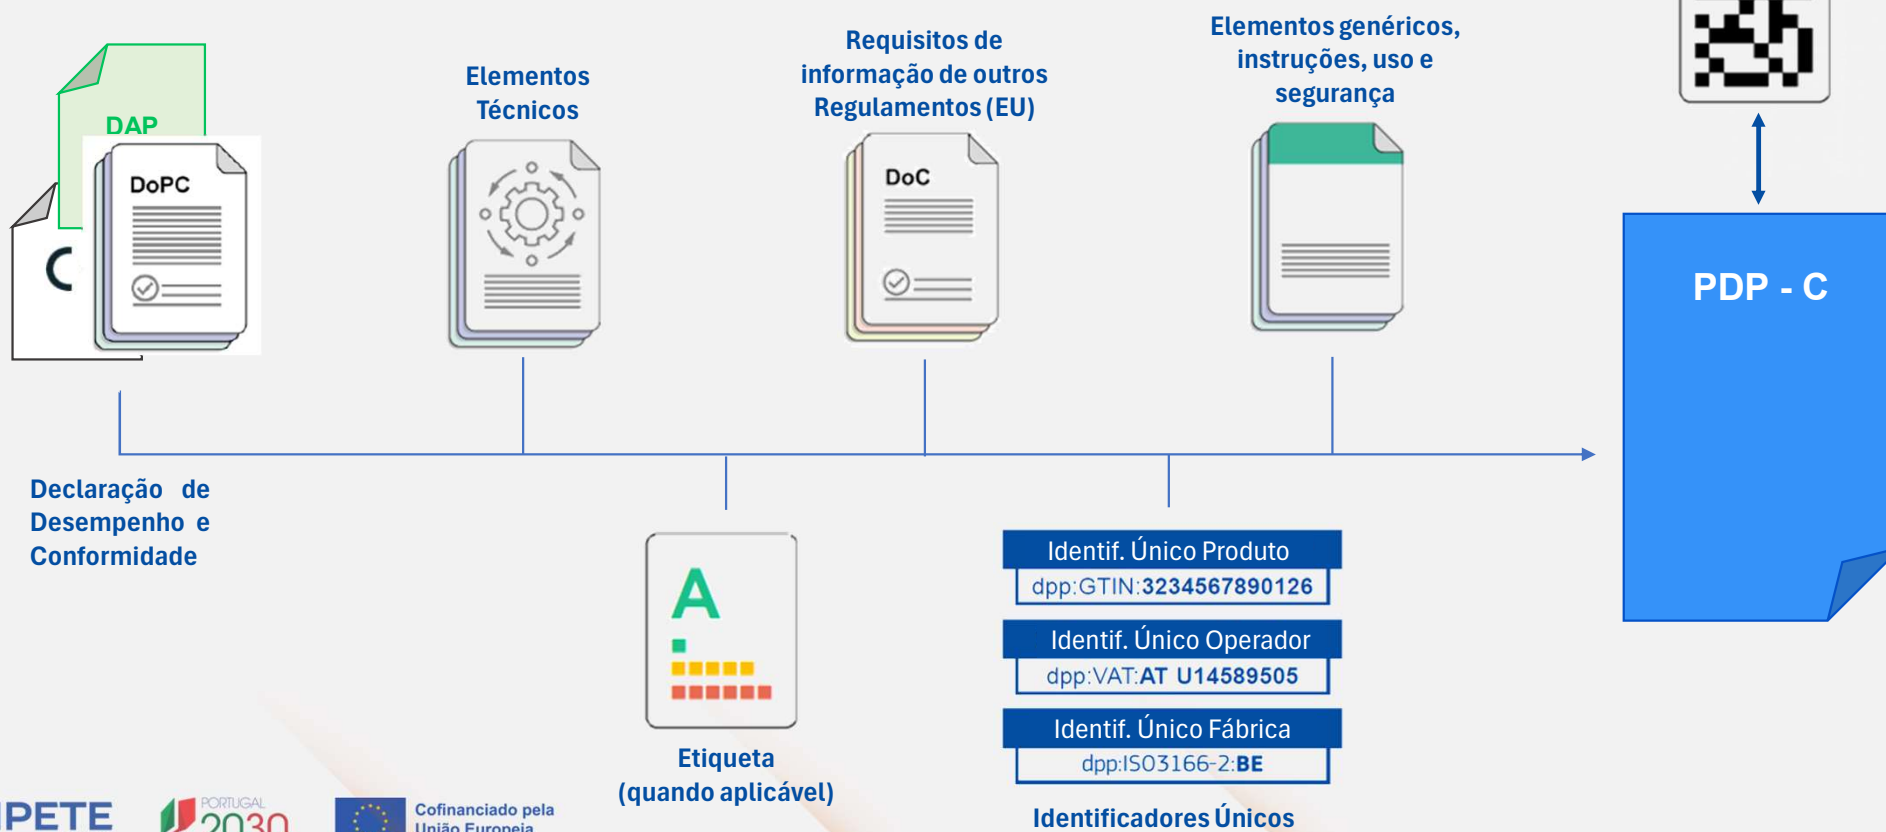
DAP

DoPC

C

Elementos Técnicos

Requisitos de informação de outros Regulamentos (EU)

DoC

Elementos genéricos, instruções, uso e segurança

PDP - C

Declaração de Desempenho e Conformidade

A

Etiqueta (quando aplicável)

| Identif. Único Produto |
|---|
| dpp:GTIN:**3234567890126** |

| Identif. Único Operador |
|---|
| dpp:VAT:**AT U14589505** |

| Identif. Único Fábrica |
|---|
| dpp:ISO3166-2:**BE** |

Identificadores Únicos

PETE

PORTUGAL 2030

Cofinanciado pela União Europeia